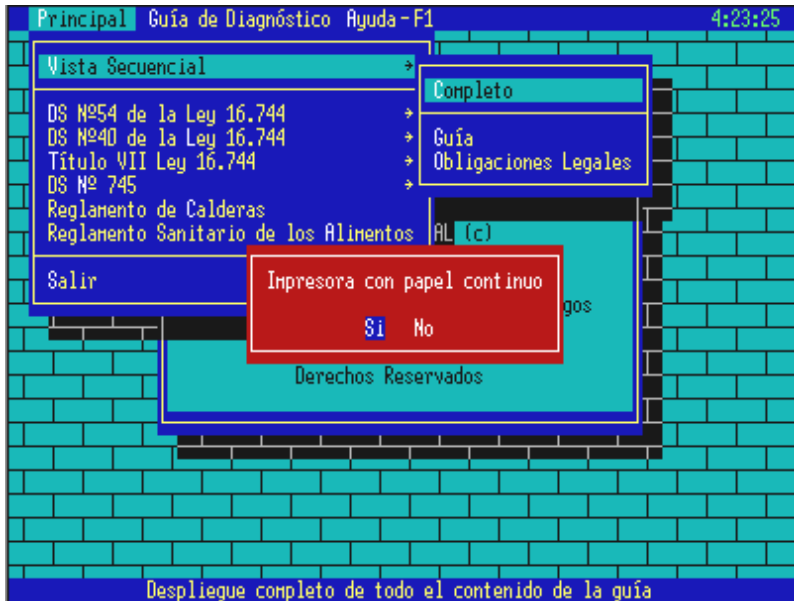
Principal Guía de Diagnóstico Ayuda - F1 4:23:25

Vista Secuencial →

DS Nº54 de la Ley 16.744 →
DS Nº40 de la Ley 16.744 →
Título VII Ley 16.744 →
DS Nº 745 →
Reglamento de Calderas
Reglamento Sanitario de los Alimentos

Salir

Completo

Guía
Obligaciones Legales

AL (c)

gos

Impresora con papel continuo

Si No

Derechos Reservados

Despliegue completo de todo el contenido de la guía